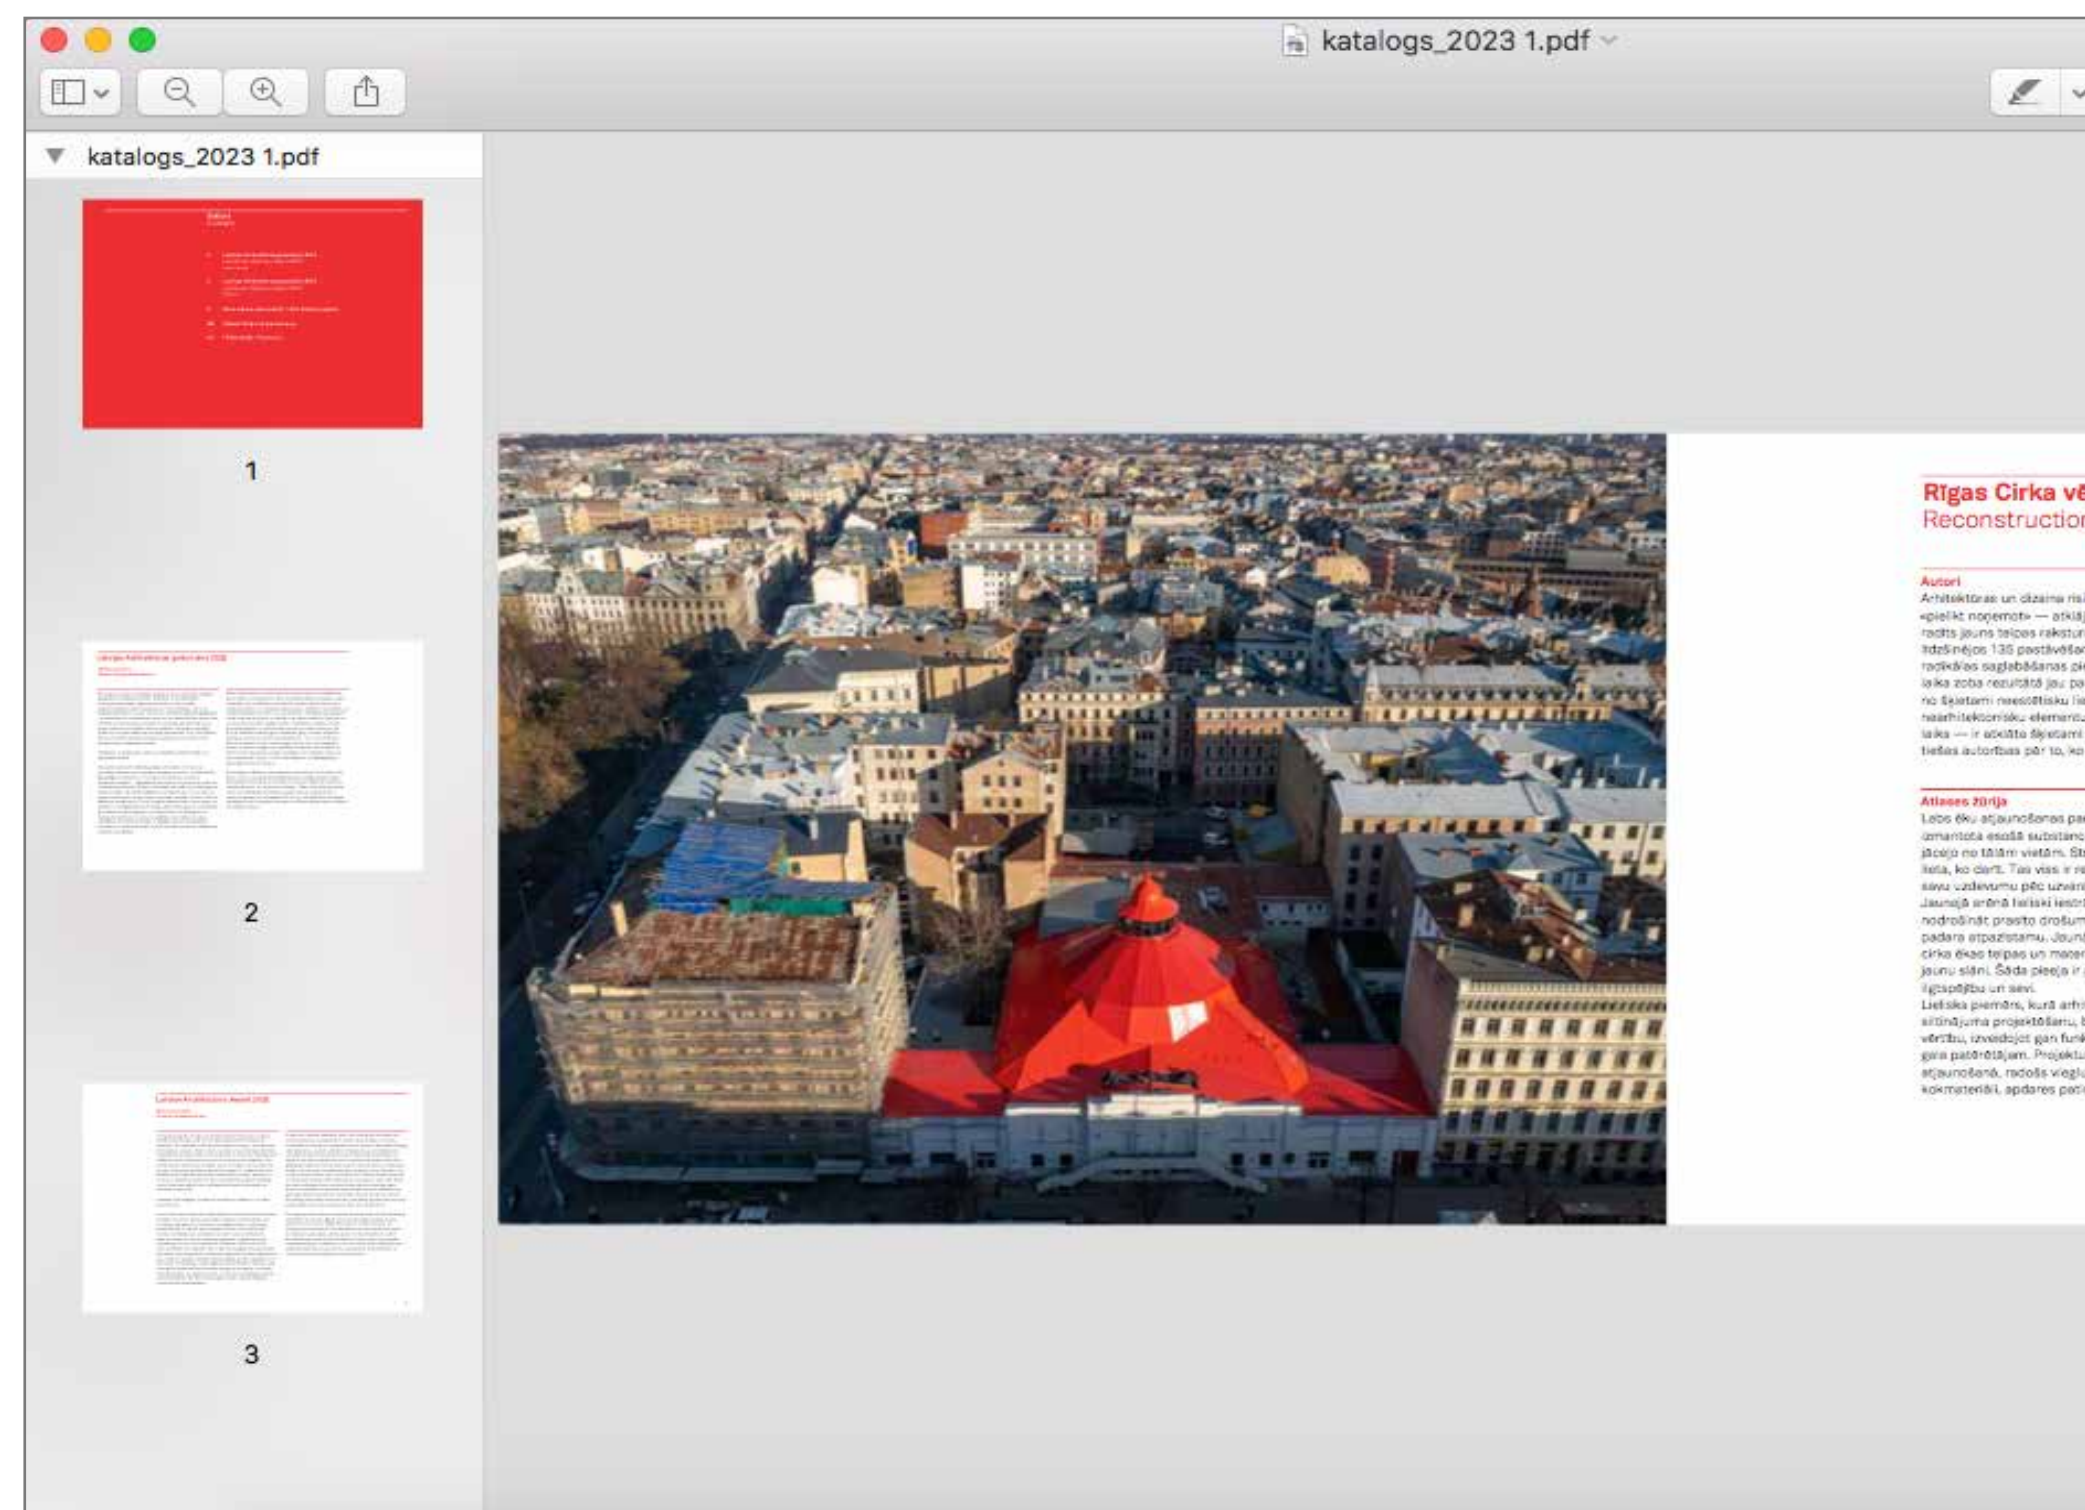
katalogs_2023 1.pdf

katalogs_2023 1.pdf

1

2

3

Rīgas Cirka v
Reconstructio

Autori
Arhitektūras un dizaina ris
«pielikt nopemot» — atklā
radīts jauns telpas rakstu
līdzšinējos 135 pastāvēša
radikālas saglabāšanas p
laika zoba rezultātā jau pa
no šķietami nesvarīgu li
neatrhitektonisku element
laika — ir atklāto šķietami
tiešas autorības pār to, ko

Atlases žūrija
Labs ēku atjaunošanas pa
izmantota esošā substanc
jāceļo no tālām vietām. S
lieta, ko darīt. Tas viss ir n
savu uzdevumu pēc uzvar
Jaunajā arēnā lieliski iestr
nodrošināt prasīto drošum
padara atpazīstamu. Jaun
cirka ēkas telpas un mate
jaunu slāni. Šāda pieeja ir
ilgtspēju un sevi.
Lielisks piemērs, kurā arh
siltinājuma projektēšanu,
vērtību, izveidojot gan fun
gala patērētājam. Projekt
atjaunošanā, radošs viegl
kokmateriāli, apdares pat